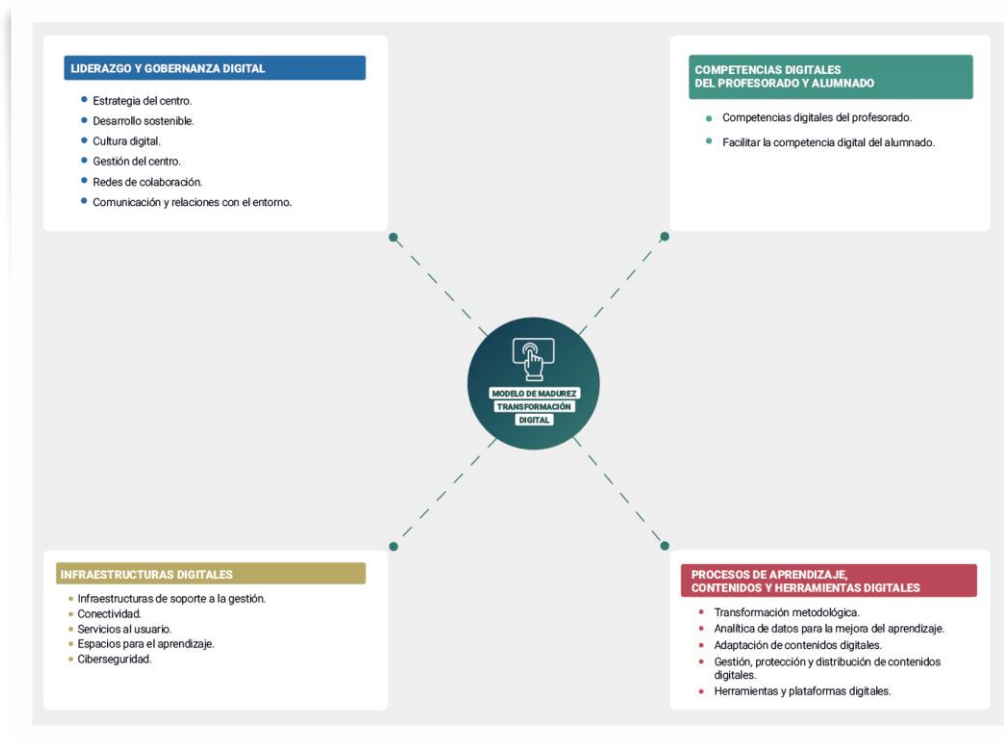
LIDERAZGO Y GOBERNANZA DIGITAL

- Estrategia del centro.
- Desarrollo sostenible.
- Cultura digital.
- Gestión del centro.
- Redes de colaboración.
- Comunicación y relaciones con el entorno.

COMPETENCIAS DIGITALES DEL PROFESORADO Y ALUMNADO

- Competencias digitales del profesorado.
- Facilitar la competencia digital del alumnado.

MODELO DE MADUREZ TRANSFORMACIÓN DIGITAL

INFRAESTRUCTURAS DIGITALES

- Infraestructuras de soporte a la gestión.
- Conectividad.
- Servicios al usuario.
- Espacios para el aprendizaje.
- Ciberseguridad.

PROCESOS DE APRENDIZAJE, CONTENIDOS Y HERRAMIENTAS DIGITALES

- Transformación metodológica.
- Analítica de datos para la mejora del aprendizaje.
- Adaptación de contenidos digitales.
- Gestión, protección y distribución de contenidos digitales.
- Herramientas y plataformas digitales.